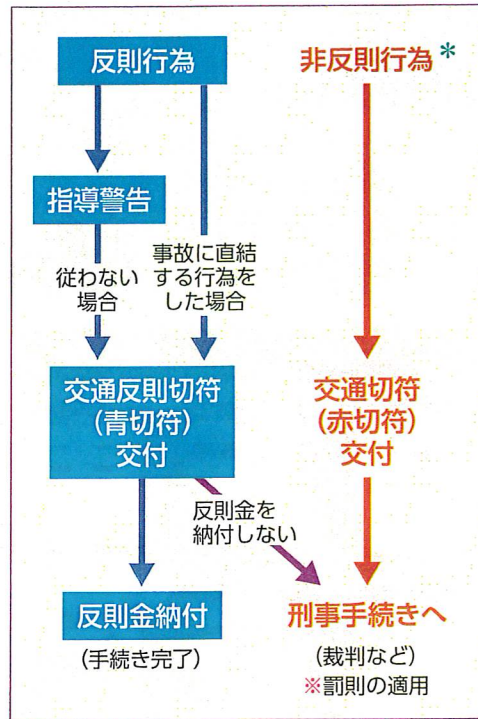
反則行為

非反則行為＊

指導警告

従わない場合

事故に直結する行為をした場合

交通反則切符（青切符）交付

交通切符（赤切符）交付

反則金を納付しない

反則金納付

（手続き完了）

刑事手続きへ

（裁判など）
※罰則の適用